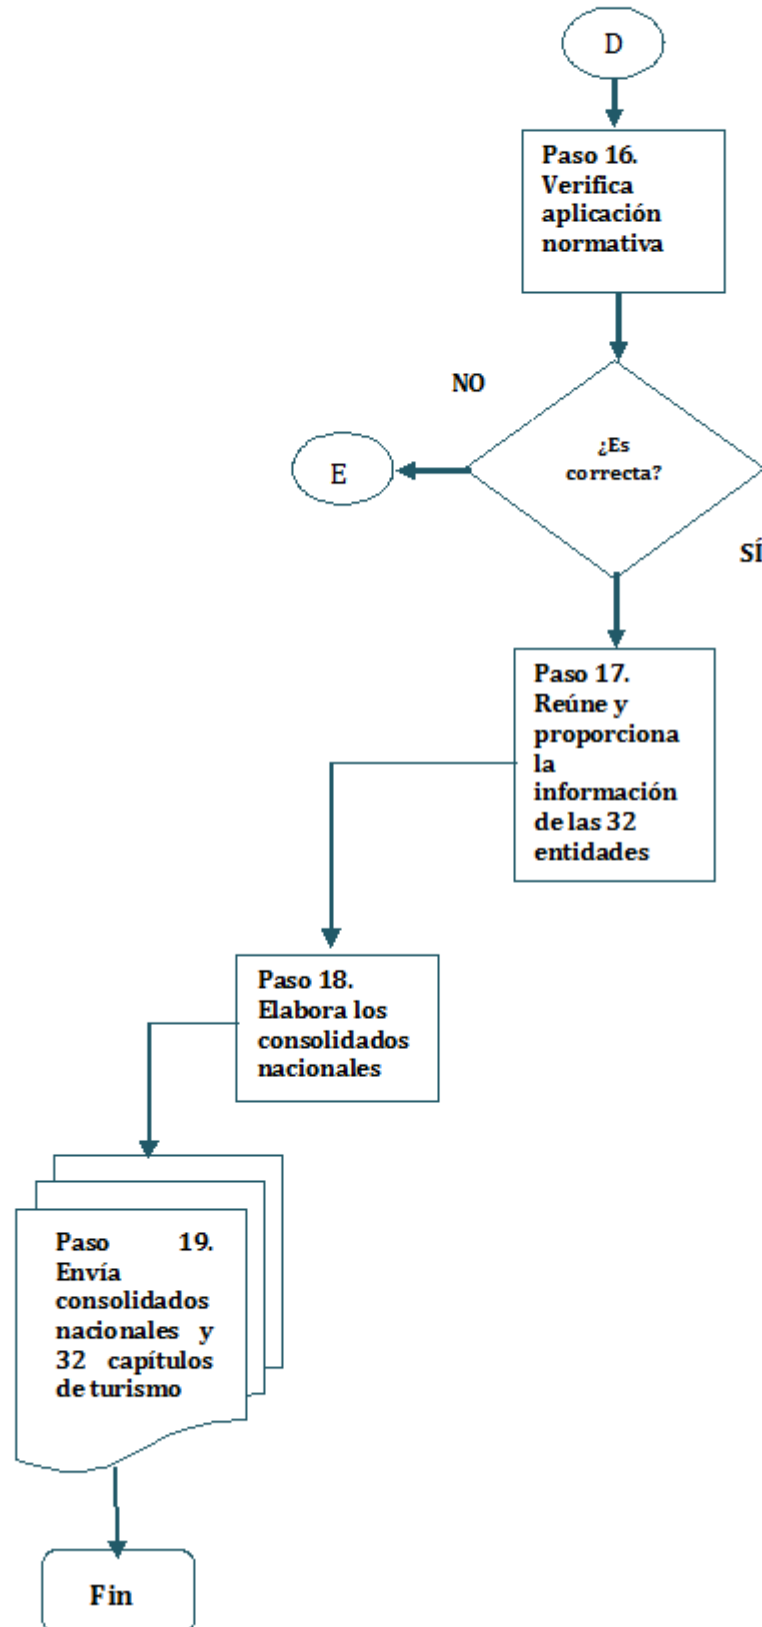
D

Paso 16. Verifica aplicación normativa

NO

¿Es correcta?

E

SÍ

Paso 17. Reúne y proporciona la información de las 32 entidades

Paso 18. Elabora los consolidados nacionales

Paso 19. Envía consolidados nacionales y 32 capítulos de turismo

Fin